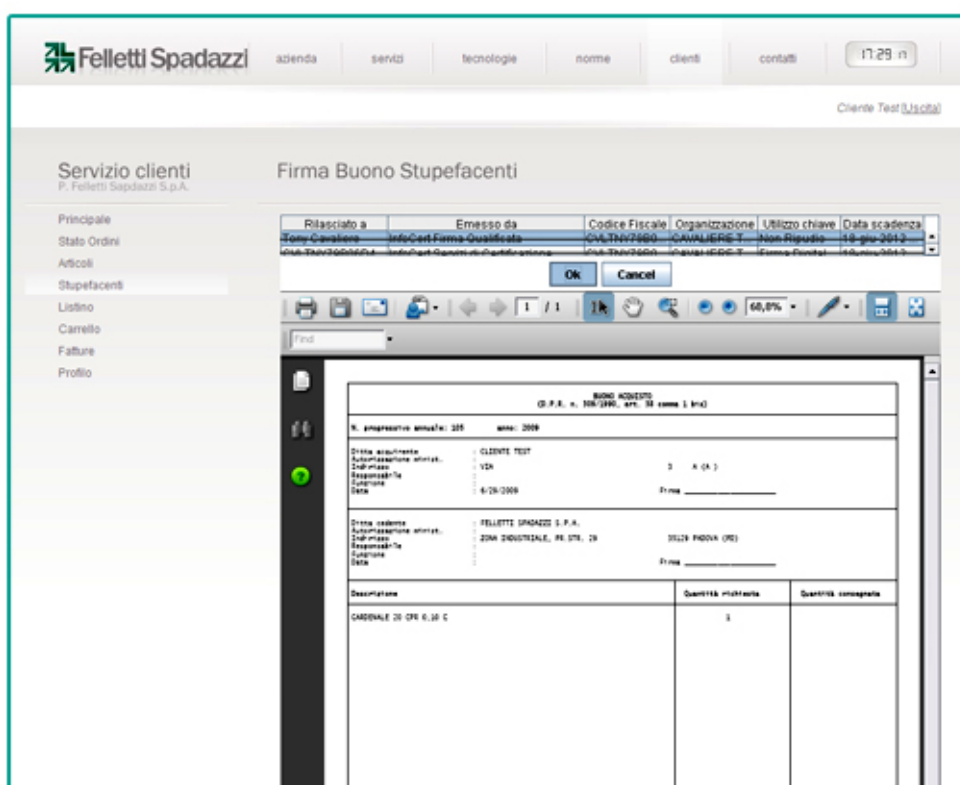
Felletti Spadazzi

azienda servizi tecnologie norme clienti contatti 17:29

Cliente Test [Uscita]

Servizio clienti
P. Felletti Sapdazzi S.p.A.

Firma Buono Stupefacenti

Principale
Stato Ordini
Articoli
Stupefacenti
Listino
Carrello
Fatture
Profilo

| Rilasciato a | Emesso da | Codice Fiscale | Organizzazione | Utilizzo chiave | Data scadenza |
|---|---|---|---|---|---|
| Tony Cavaliere | InfoCert Firma Qualificata | CVLTNY79B0 | CAVALIERE T... | Non Ripudio | 19-giu-2012 |
| CVLTNY79B06D4 | InfoCert Servizi di Certificazione | CVLTNY79B0 | CAVALIERE T | Firma Digital | 19-giu-2012 |

Ok Cancel

1 / 1 68,8%

Find

BUONO ACQUISTO
(D.P.R. n. 309/1990, art. 38 comma 1 bis)

N. progressivo annuale: 105 anno: 2009

Ditta acquirente : CLIENTE TEST
Autorizzazione minist. :
Indirizzo : VIA 3 A (A )
Responsabile :
Funzione :
Data : 6/29/2009 Firma ______________

Ditta cedente : FELLETTI SPADAZZI S.P.A.
Autorizzazione minist. :
Indirizzo : ZONA INDUSTRIALE, PR.STR. 29 35129 PADOVA (PD)
Responsabile :
Funzione :
Data : Firma ______________

| Descrizione | Quantità richiesta | Quantità consegnata |
|---|---|---|
| CARDENALE 20 CPR 0,10 C | 1 | |